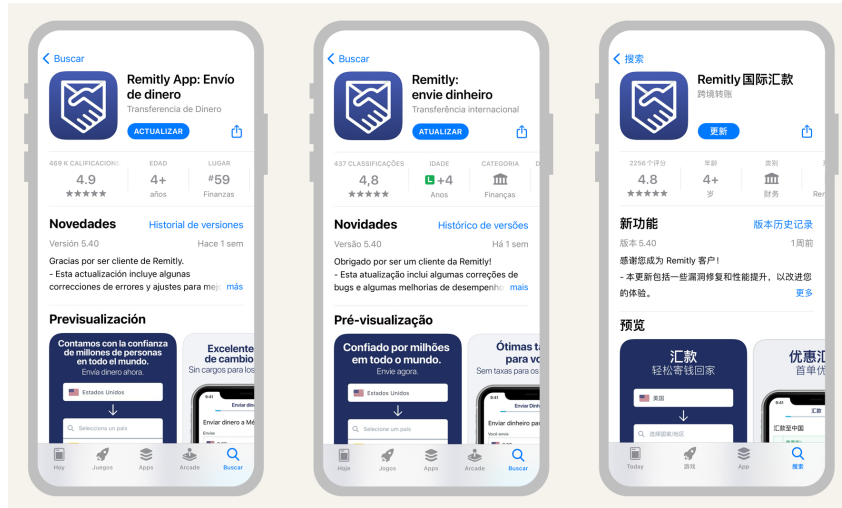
Buscar

Remitly App: Envío de dinero
Transferencia de Dinero
ACTUALIZAR

469 K CALIFICACIONES 4.9 ★★★★★
EDAD 4+ años
LUGAR #59 Finanzas

Novedades
Historial de versiones
Versión 5.40
Hace 1 sem
Gracias por ser cliente de Remitly.
- Esta actualización incluye algunas correcciones de errores y ajustes para mej más

Previsualización
Contamos con la confianza de millones de personas en todo el mundo.
Envía dinero ahora.
Estados Unidos
Selecciona un país
Excelente cambio
Sin cargos para los
Enviar dinero a Mé

Hoy Juegos Apps Arcade Buscar

Buscar

Remitly: envie dinheiro
Transferência internacional
ATUALIZAR

437 CLASSIFICAÇÕES 4,8 ★★★★★
IDADE L +4 Anos
CATEGORIA Finanças

Novidades
Histórico de versões
Versão 5.40
Há 1 sem
Obrigado por ser um cliente da Remitly!
- Esta atualização inclui algumas correções de bugs e algumas melhorias de desempenho mais

Pré-visualização
Confiado por milhões em todo o mundo.
Envie agora.
Estados Unidos
Selecione um país
Ótimas ta para vo
Sem taxas para vo
Enviar Dinheiro
Enviar dinheiro para
Você envia

Hoje Jogos Apps Arcade Buscar

搜索

Remitly 国际汇款
跨境转账
更新

2256 个评分 4.8 ★★★★★
年龄 4+ 岁
类别 财务

新功能
版本历史记录
版本 5.40
1 周前
感谢您成为 Remitly 客户！
- 本更新包括一些漏洞修复和性能提升，以改进您的体验。
更多

预览
汇款
轻松寄钱回家
美国
选择国家/地区
优惠汇
首单优
汇款
汇款至中国

Today 游戏 App 搜索